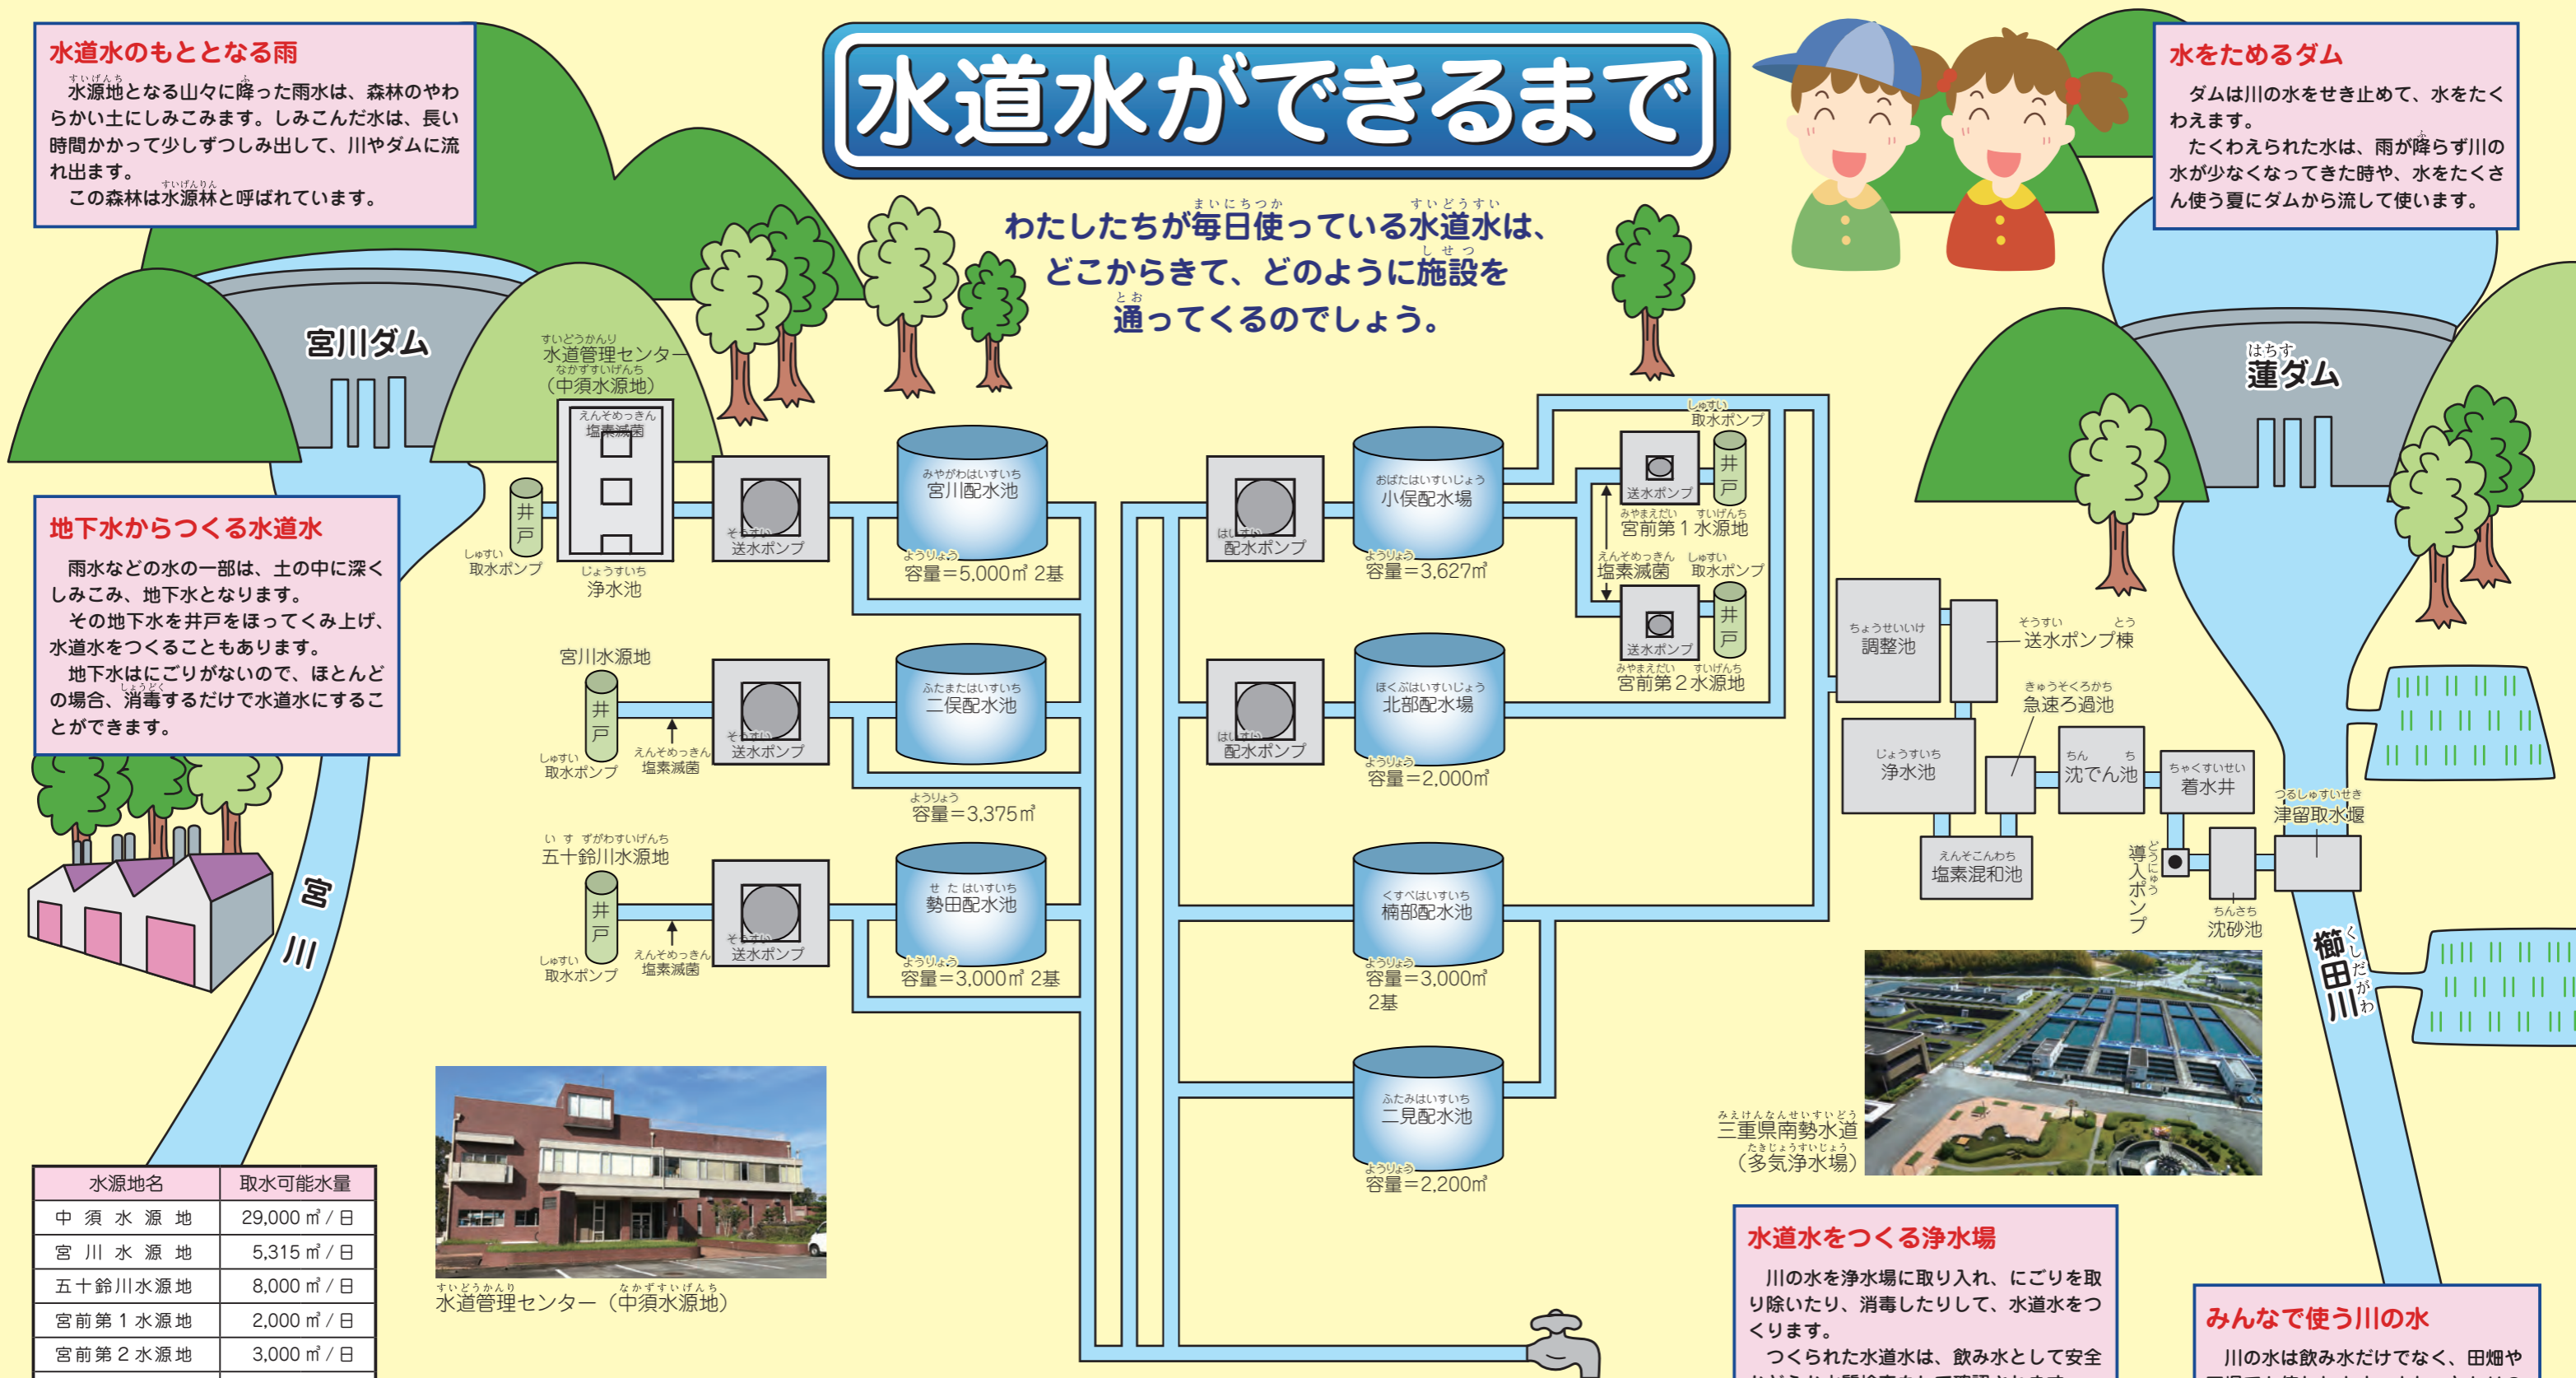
水道水のもととなる雨

水源地となる山々に降った雨水は、森林のやわらかい土にしみこみます。しみこんだ水は、長い時間がかかって少しずつしみ出して、川やダムに流れ出ます。
この森林は水源林と呼ばれています。

水道水ができるまで

わたしたちが毎日使っている水道水は、どこからきて、どのように施設を通ってくるのでしょう。

水をためるダム

ダムは川の水をせき止めて、水をたくわえます。
たくわえられた水は、雨が降らず川の水が少なくなってきた時や、水をたくさん使う夏にダムから流して使います。

宮川ダム

蓮ダム

地下水からつくる水道水

雨水などの水の一部は、土の中に深くしみこみ、地下水となります。
その地下水を井戸をほってくみ上げ、水道水をつくることもあります。
地下水はにごりがないので、ほとんどの場合、消毒するだけで水道水にすることができます。

水道管理センター（中須水源地）
塩素滅菌
井戸
取水ポンプ
浄水池
送水ポンプ
宮川配水池
容量＝5,000㎥ 2基
配水ポンプ
小俣配水場
容量＝3,627㎥
取水ポンプ
送水ポンプ
井戸
宮前第１水源地
塩素滅菌
取水ポンプ
送水ポンプ
井戸
宮前第２水源地
宮川水源地
井戸
取水ポンプ
塩素滅菌
送水ポンプ
二俣配水池
容量＝3,375㎥
配水ポンプ
北部配水場
容量＝2,000㎥
調整池
送水ポンプ棟
急速ろ過池
浄水池
沈でん池
着水井
津留取水堰
塩素混和池
導入ポンプ
沈砂池
五十鈴川水源地
井戸
取水ポンプ
塩素滅菌
送水ポンプ
勢田配水池
容量＝3,000㎥ 2基
楠部配水池
容量＝3,000㎥ 2基
二見配水池
容量＝2,200㎥
宮川
櫛田川
三重県南勢水道（多気浄水場）

| 水源地名 | 取水可能水量 |
|---|---|
| 中須水源地 | 29,000㎥／日 |
| 宮川水源地 | 5,315㎥／日 |
| 五十鈴川水源地 | 8,000㎥／日 |
| 宮前第１水源地 | 2,000㎥／日 |
| 宮前第２水源地 | 3,000㎥／日 |

水道管理センター（中須水源地）

水道水をつくる浄水場

川の水を浄水場に取り入れ、にごりを取り除いたり、消毒したりして、水道水をつくります。
つくられた水道水は、飲み水として安全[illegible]

みんなで使う川の水

川の水は飲み水だけでなく、田畑や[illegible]